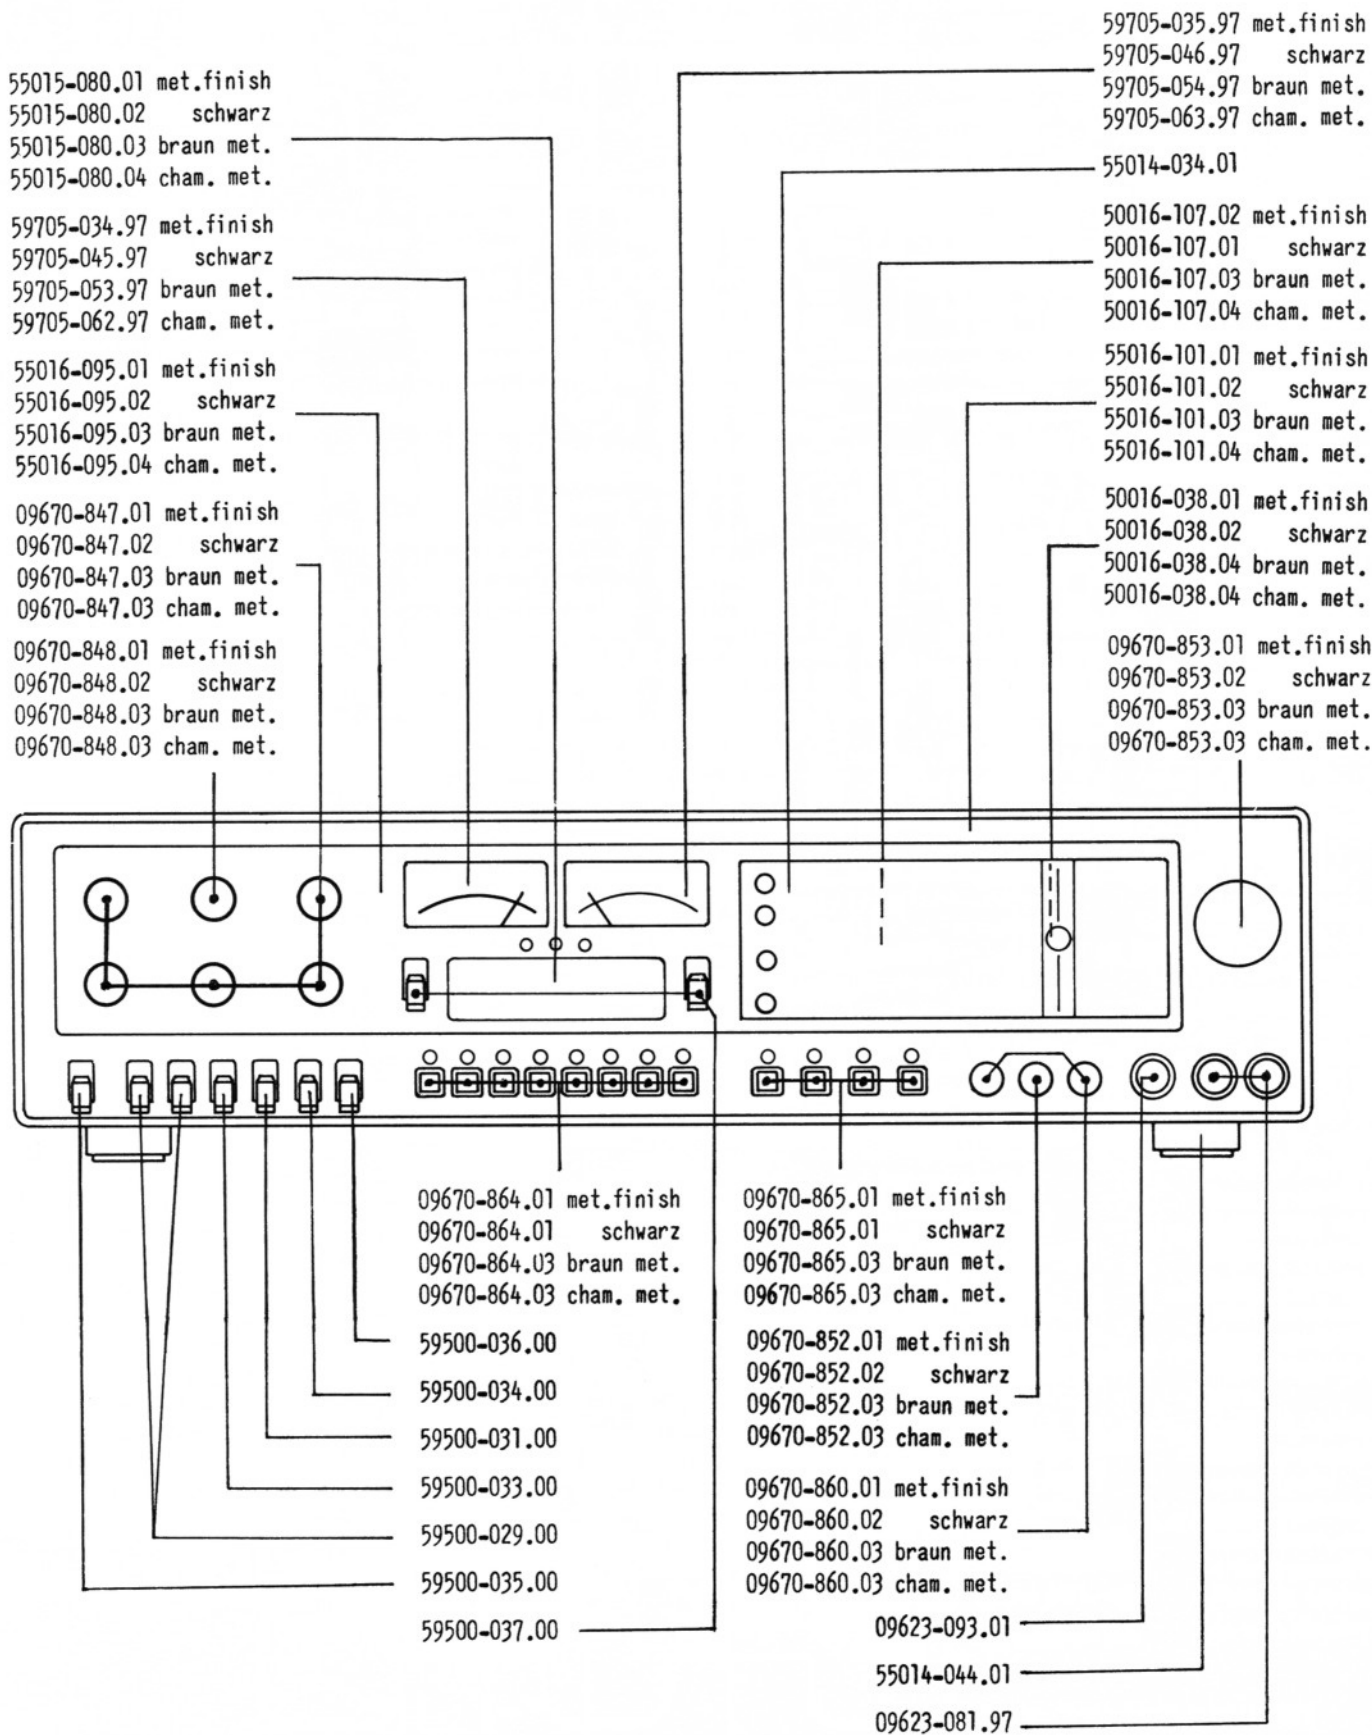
59705-035.97 met.finish
59705-046.97 schwarz
59705-054.97 braun met.
59705-063.97 cham. met.

55015-080.01 met.finish
55015-080.02 schwarz
55015-080.03 braun met.
55015-080.04 cham. met.

55014-034.01

59705-034.97 met.finish
59705-045.97 schwarz
59705-053.97 braun met.
59705-062.97 cham. met.

50016-107.02 met.finish
50016-107.01 schwarz
50016-107.03 braun met.
50016-107.04 cham. met.

55016-095.01 met.finish
55016-095.02 schwarz
55016-095.03 braun met.
55016-095.04 cham. met.

55016-101.01 met.finish
55016-101.02 schwarz
55016-101.03 braun met.
55016-101.04 cham. met.

09670-847.01 met.finish
09670-847.02 schwarz
09670-847.03 braun met.
09670-847.03 cham. met.

50016-038.01 met.finish
50016-038.02 schwarz
50016-038.04 braun met.
50016-038.04 cham. met.

09670-848.01 met.finish
09670-848.02 schwarz
09670-848.03 braun met.
09670-848.03 cham. met.

09670-853.01 met.finish
09670-853.02 schwarz
09670-853.03 braun met.
09670-853.03 cham. met.

09670-864.01 met.finish
09670-864.01 schwarz
09670-864.03 braun met.
09670-864.03 cham. met.

59500-036.00
59500-034.00
59500-031.00
59500-033.00
59500-029.00
59500-035.00
59500-037.00

09670-865.01 met.finish
09670-865.01 schwarz
09670-865.03 braun met.
09670-865.03 cham. met.

09670-852.01 met.finish
09670-852.02 schwarz
09670-852.03 braun met.
09670-852.03 cham. met.

09670-860.01 met.finish
09670-860.02 schwarz
09670-860.03 braun met.
09670-860.03 cham. met.

09623-093.01
55014-044.01
09623-081.97